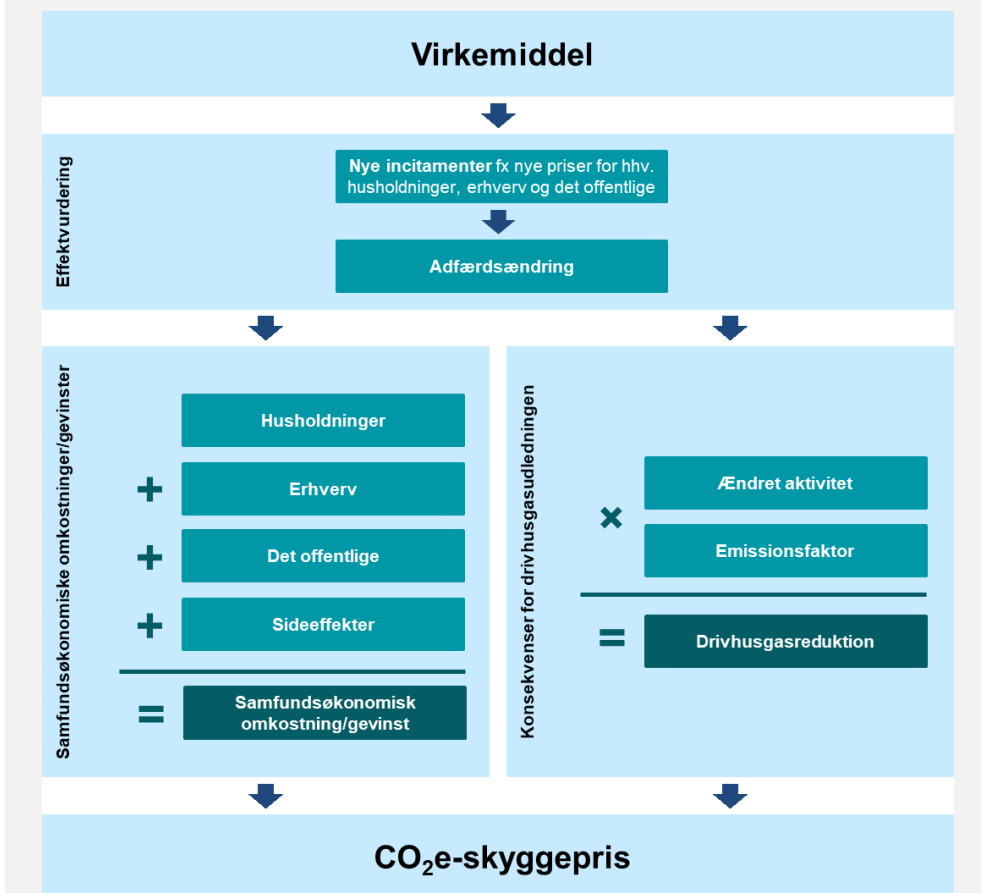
Virkemiddel

Effektvurdering

**Nye incitamenter** fx nye priser for hhv. husholdninger, erhverv og det offentlige

Adfærdsændring

Samfundsøkonomiske omkostninger/gevinster

Husholdninger

+ Erhverv

+ Det offentlige

+ Sideeffekter

= Samfundsøkonomisk omkostning/gevinst

Konsekvenser for drivhusgasudledningen

Ændret aktivitet

× Emissionsfaktor

= Drivhusgasreduktion

$CO_2$e-skyggepris